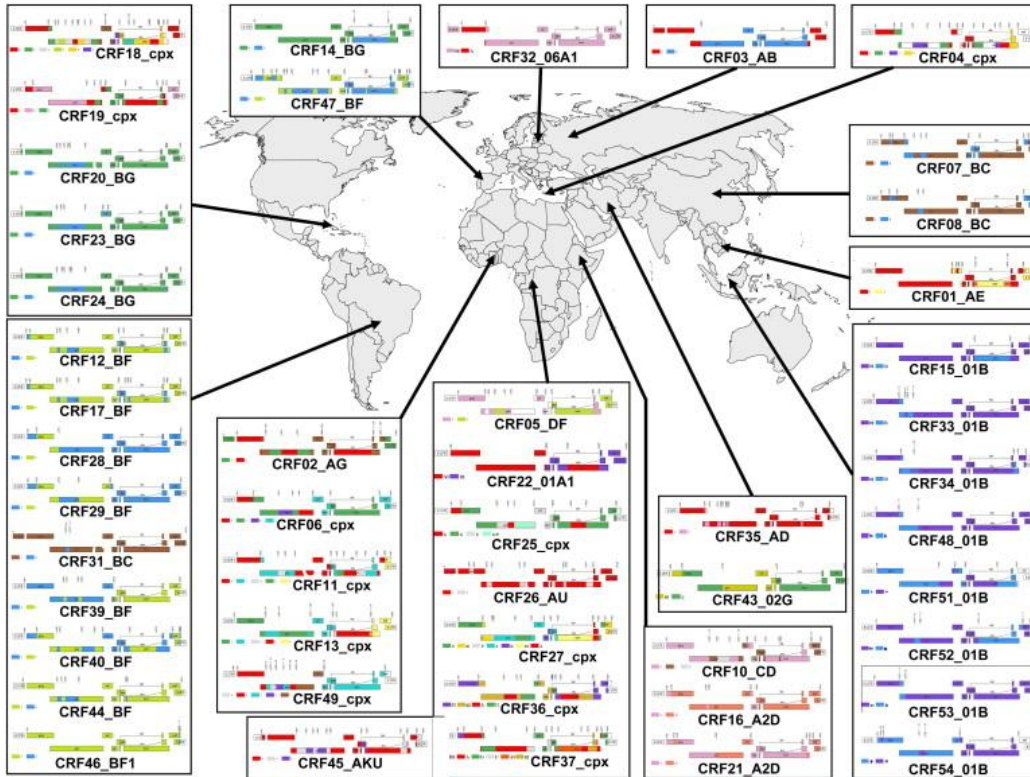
CRF18_cpx
CRF19_cpx
CRF20_BG
CRF23_BG
CRF24_BG

CRF14_BG
CRF47_BF

CRF32_06A1

CRF03_AB

CRF04_cpx

CRF07_BC
CRF08_BC

CRF01_AE

CRF12_BF
CRF17_BF
CRF28_BF
CRF29_BF
CRF31_BC
CRF39_BF
CRF40_BF
CRF44_BF
CRF46_BF1

CRF02_AG
CRF06_cpx
CRF11_cpx
CRF13_cpx
CRF49_cpx

CRF45_AKU

CRF05_DF
CRF22_01A1
CRF25_cpx
CRF26_AU
CRF27_cpx
CRF36_cpx
CRF37_cpx

CRF35_AD
CRF43_02G

CRF10_CD
CRF16_A2D
CRF21_A2D

CRF15_01B
CRF33_01B
CRF34_01B
CRF48_01B
CRF51_01B
CRF52_01B
CRF53_01B
CRF54_01B